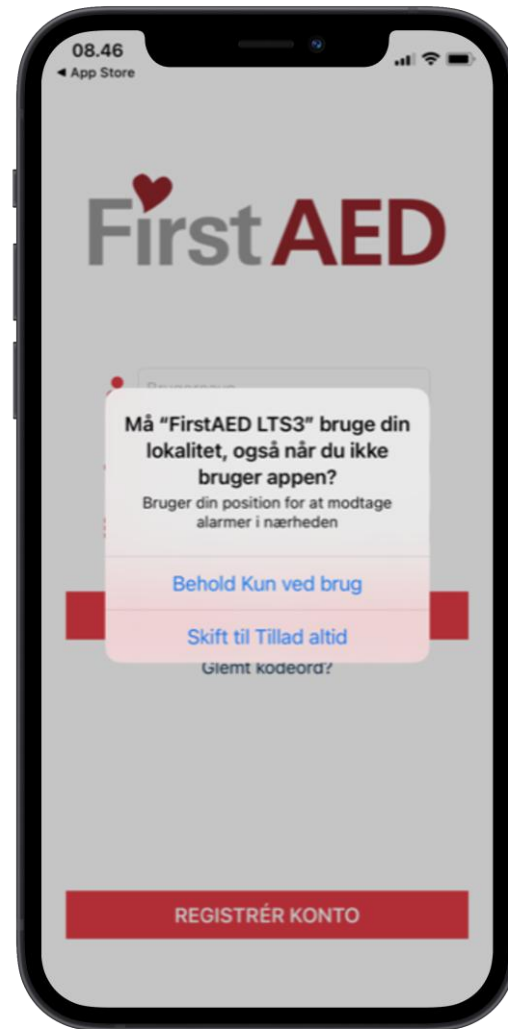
08.46
◂ App Store

FirstAED

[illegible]

Må "FirstAED LTS3" bruge din lokalitet, også når du ikke bruger appen?
Bruger din position for at modtage alarmer i nærheden

Behold Kun ved brug

Skift til Tillad altid

Glemt kodeord?

REGISTRÉR KONTO